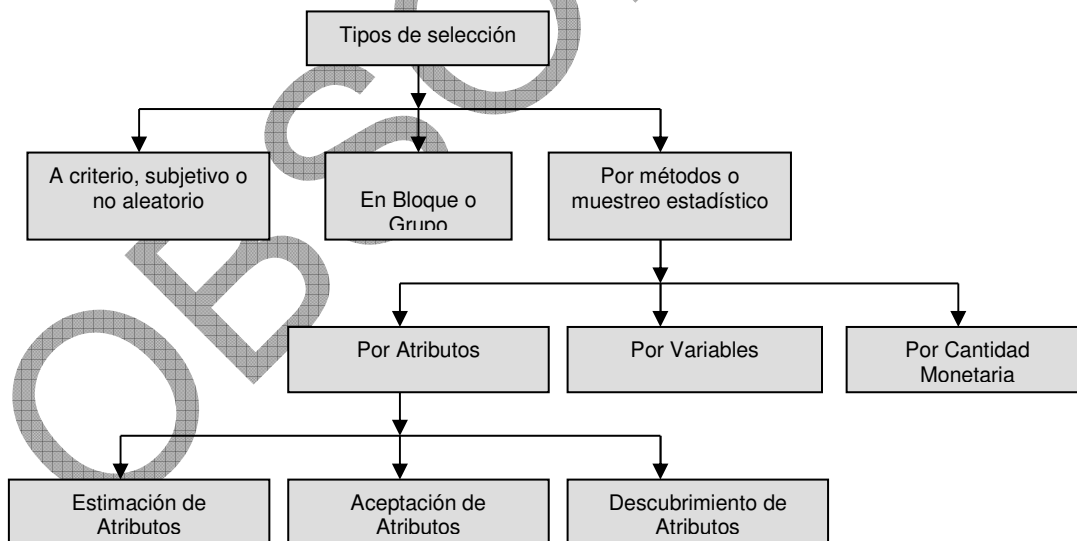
Tipos de selección

A criterio, subjetivo o no aleatorio

En Bloque o Grupo

Por métodos o muestreo estadístico

Por Atributos

Por Variables

Por Cantidad Monetaria

Estimación de Atributos

Aceptación de Atributos

Descubrimiento de Atributos

OBSOLETO